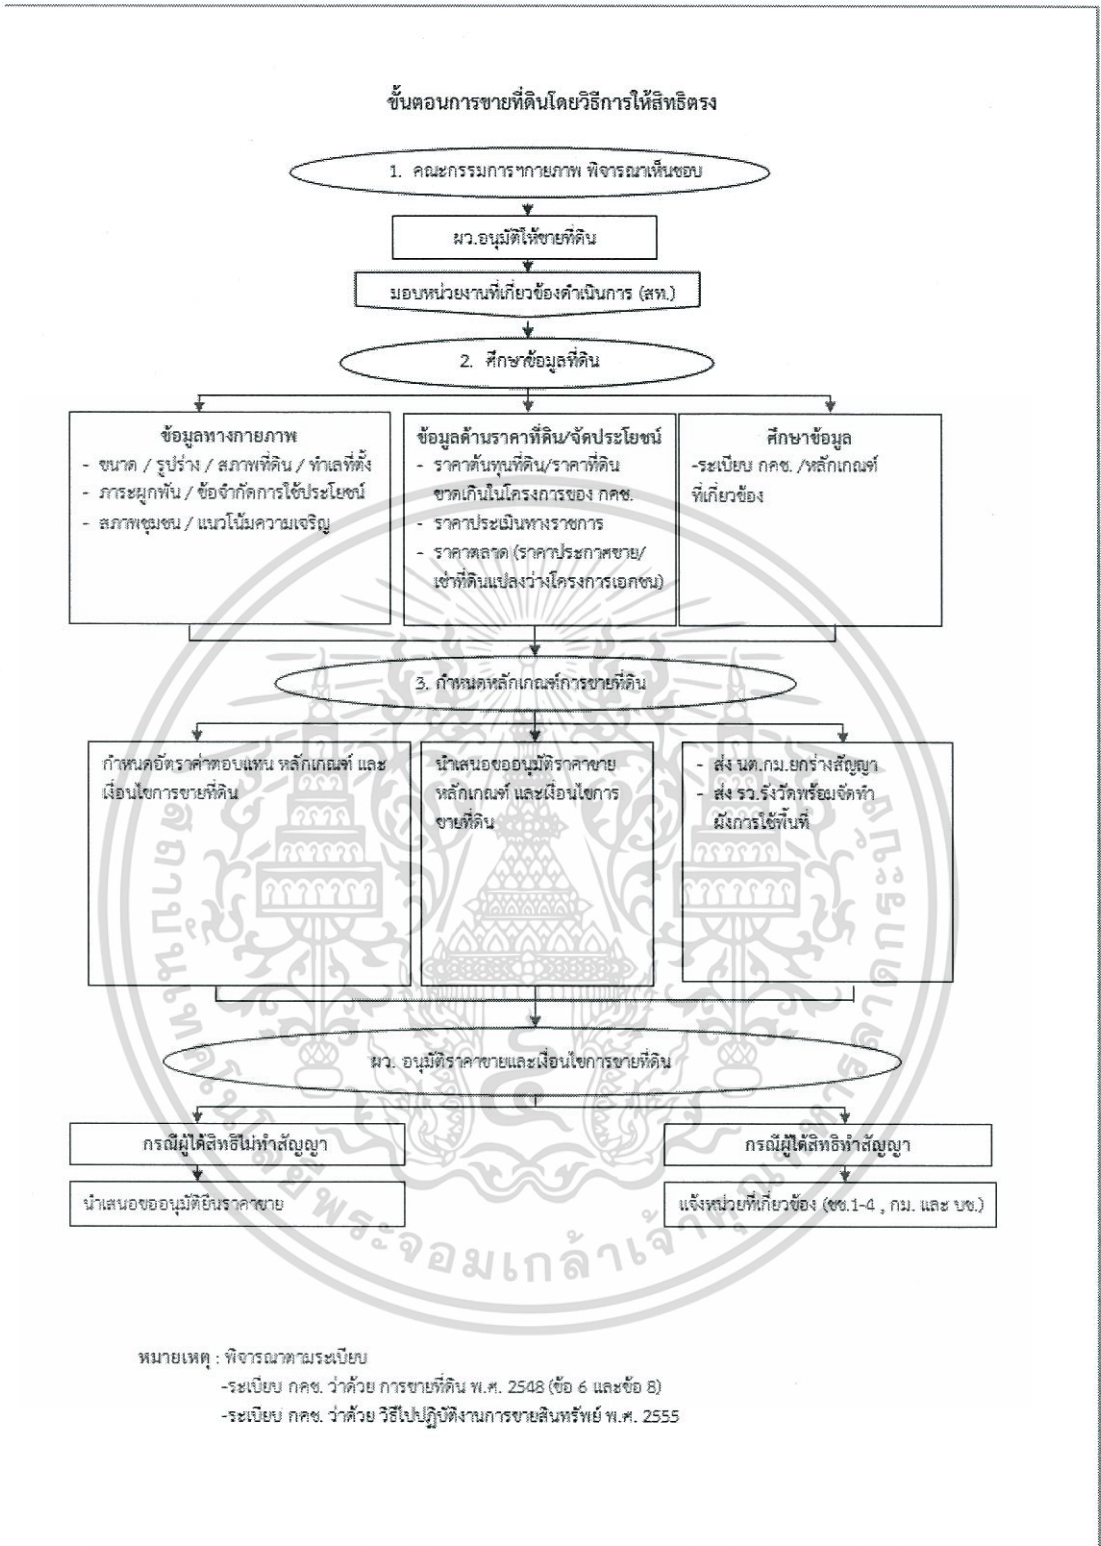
ขั้นตอนการขายที่ดินโดยวิธีการให้สิทธิตรง

1. คณะกรรมการฯกายภาพ พิจารณาเห็นชอบ

ผว.อนุมัติให้ขายที่ดิน

มอบหน่วยงานที่เกี่ยวข้องดำเนินการ (สท.)

2. ศึกษาข้อมูลที่ดิน

ข้อมูลทางกายภาพ
- ขนาด / รูปร่าง / สภาพที่ดิน / ทำเลที่ตั้ง
- ภาระผูกพัน / ข้อจำกัดการใช้ประโยชน์
- สภาพชุมชน / แนวโน้มความเจริญ

ข้อมูลด้านราคาที่ดิน/จัดประโยชน์
- ราคาต้นทุนที่ดิน/ราคาที่ดินขายเกินในโครงการของ กคช.
- ราคาประเมินทางราชการ
- ราคาตลาด (ราคาประกาศขาย/เช่าที่ดินแปลงว่างโครงการเอกชน)

ศึกษาข้อมูล
-ระเบียบ กคช. /หลักเกณฑ์ที่เกี่ยวข้อง

3. กำหนดหลักเกณฑ์การขายที่ดิน

กำหนดอัตราค่าตอบแทน หลักเกณฑ์ และเงื่อนไขการขายที่ดิน

นำเสนอขออนุมัติราคาขาย หลักเกณฑ์ และเงื่อนไขการขายที่ดิน

- ส่ง นต.กม.ยกร่างสัญญา
- ส่ง รว.รังวัดพร้อมจัดทำผังการใช้พื้นที่

ผว. อนุมัติราคาขายและเงื่อนไขการขายที่ดิน

กรณีผู้ได้สิทธิไม่ทำสัญญา

นำเสนอขออนุมัติยืนราคาขาย

กรณีผู้ได้สิทธิทำสัญญา

แจ้งหน่วยที่เกี่ยวข้อง (ขช.1-4 , กม. และ บช.)

หมายเหตุ : พิจารณาตามระเบียบ
-ระเบียบ กคช. ว่าด้วย การขายที่ดิน พ.ศ. 2548 (ข้อ 6 และข้อ 8)
-ระเบียบ กคช. ว่าด้วย วิธีไปปฏิบัติงานการขายสินทรัพย์ พ.ศ. 2555